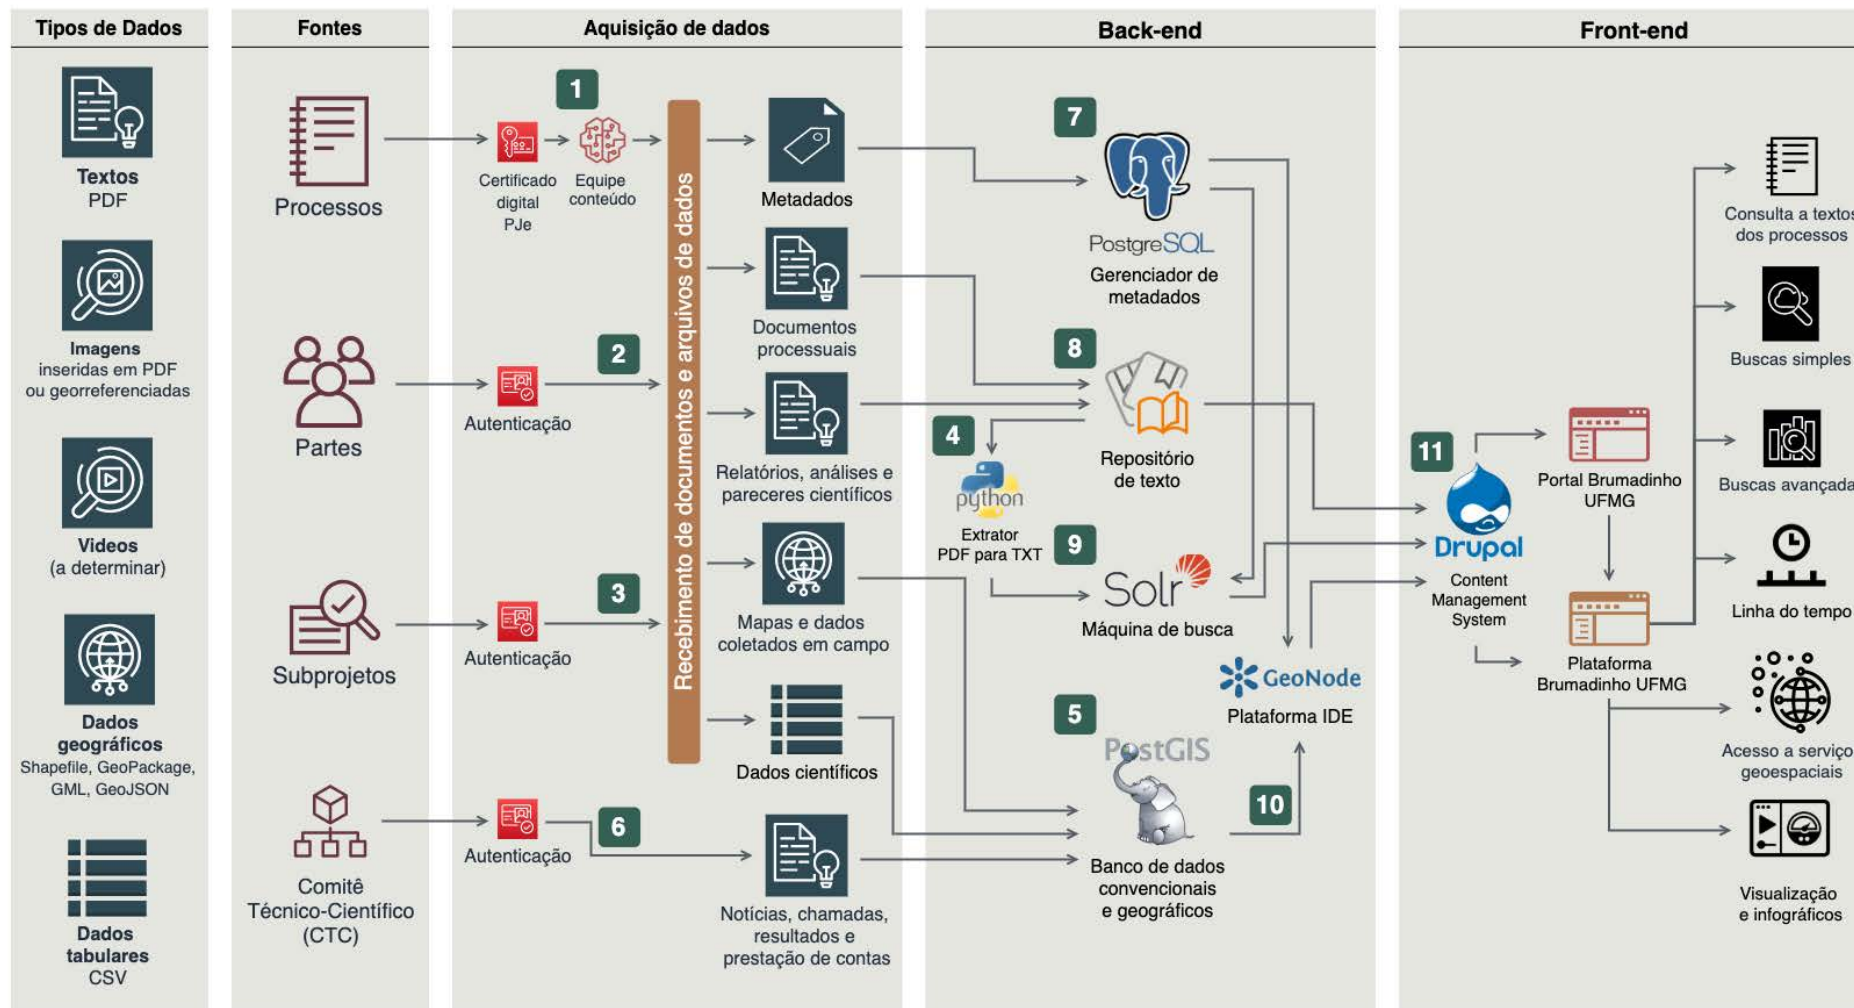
Tipos de Dados

Textos
PDF

Imagens
inseridas em PDF ou georreferenciadas

Vídeos
(a determinar)

Dados geográficos
Shapefile, GeoPackage, GML, GeoJSON

Dados tabulares
CSV

Fontes

Processos

Partes

Subprojetos

Comitê Técnico-Científico (CTC)

Aquisição de dados

1
Certificado digital PJe
Equipe conteúdo

2
Autenticação

3
Autenticação

6
Autenticação

Recebimento de documentos e arquivos de dados

Metadados

Documentos processuais

Relatórios, análises e pareceres científicos

Mapas e dados coletados em campo

Dados científicos

Notícias, chamadas, resultados e prestação de contas

Back-end

7
PostgreSQL
Gerenciador de metadados

8
Repositório de texto

4
python
Extrator PDF para TXT

9
Solr
Máquina de busca

GeoNode
Plataforma IDE

5
PostGIS
Banco de dados convencionais e geográficos

10

Front-end

11
Drupal
Content Management System

Portal Brumadinho UFMG

Plataforma Brumadinho UFMG

Consulta a textos dos processos

Buscas simples

Buscas avançada

Linha do tempo

Acesso a serviço geoespaciais

Visualização e infográficos